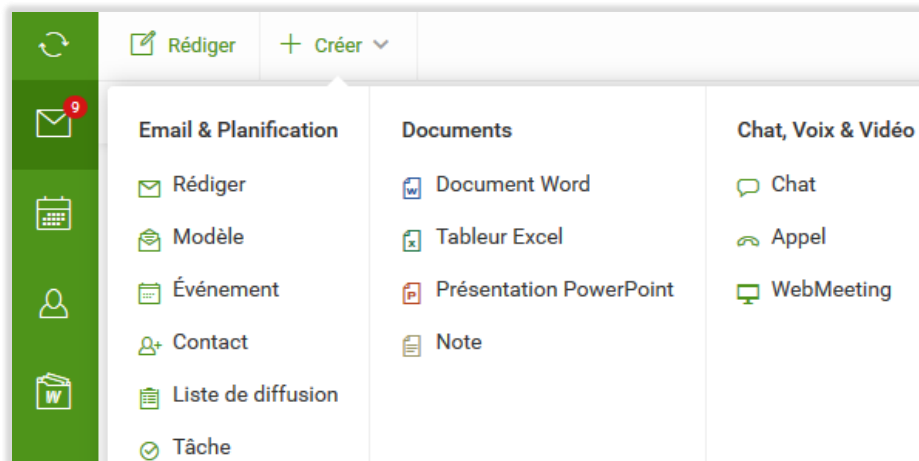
9

Rédiger
+ Créer

Email & Planification
Rédiger
Modèle
Événement
Contact
Liste de diffusion
Tâche

Documents
Document Word
Tableur Excel
Présentation PowerPoint
Note

Chat, Voix & Vidéo
Chat
Appel
WebMeeting